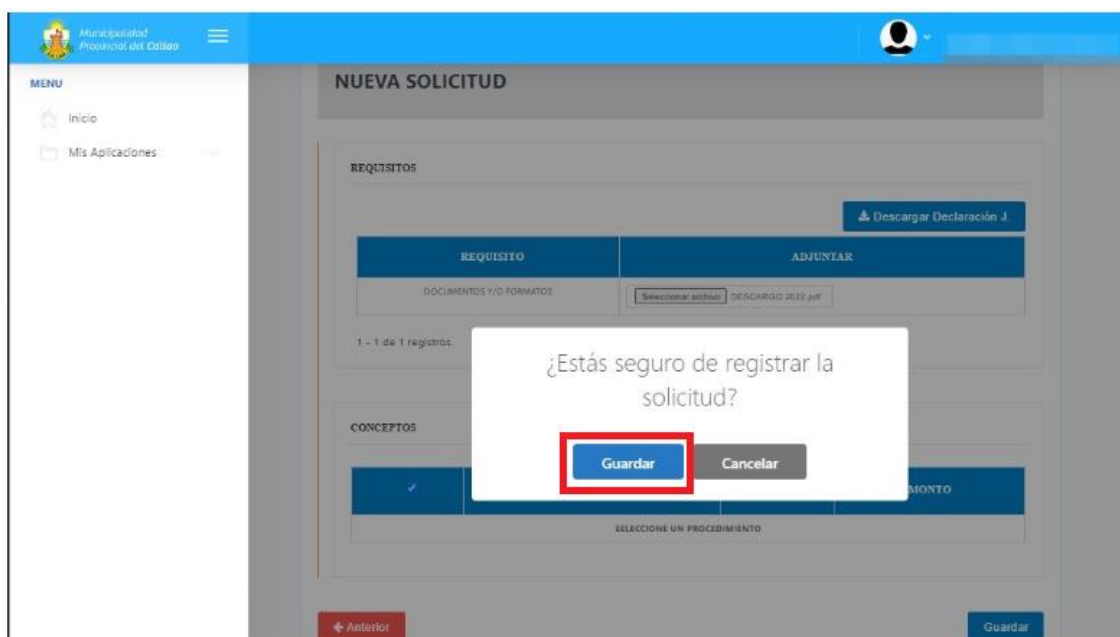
Municipalidad Provincial del Callao

MENU

Inicio

Mis Aplicaciones

NUEVA SOLICITUD

REQUISITOS

Descargar Declaración J.

| REQUISITO | ADJUNTAR |
|---|---|
| DOCUMENTOS Y/O FORMATOS | Seleccionar archivo DESCARGO 2022.pdf |

1 - 1 de 1 registros.

¿Estás seguro de registrar la solicitud?

Guardar

Cancelar

CONCEPTOS

| ✓ | | | MONTO |
|---|---|---|---|
| SELECCIONE UN PROCEDIMIENTO | | | |

Anterior

Guardar